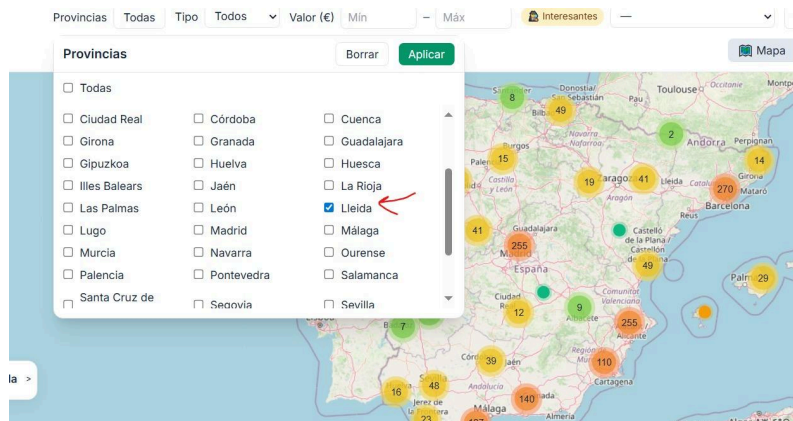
Provincias Todas Tipo Todos Valor (€) Mín – Máx Interesantes —

Provincias Borrar Aplicar

Mapa

Todas

Ciudad Real
Córdoba
Cuenca
Girona
Granada
Guadalajara
Gipuzkoa
Huelva
Huesca
Illes Balears
Jaén
La Rioja
Las Palmas
León
Lleida
Lugo
Madrid
Málaga
Murcia
Navarra
Ourense
Palencia
Pontevedra
Salamanca
Santa Cruz de
Segovia
Sevilla

8 49 2 15 19 41 14 270 41 255 49 29 12 9 7 255 39 110 16 48 140 23

Donostia/ San Sebastián
Bilbao
Pau
Toulouse
Montpe
Occitanie
Navarra
Nafarroa
Andorra
Perpignan
Burgos
Palencia
Castilla y León
Aragón
Zaragoza
Lleida
Girona
Mataró
Barcelona
Reus
Guadalajara
Madrid
Castelló de la Plana / Castellón
España
Comunitat Valenciana
Palma
Ciudad Real
Albacete
Alicante
Córdoba
Jaén
Región de Murcia
Andalucía
Cartagena
Jerez de la Frontera
Málaga
Almería

la >